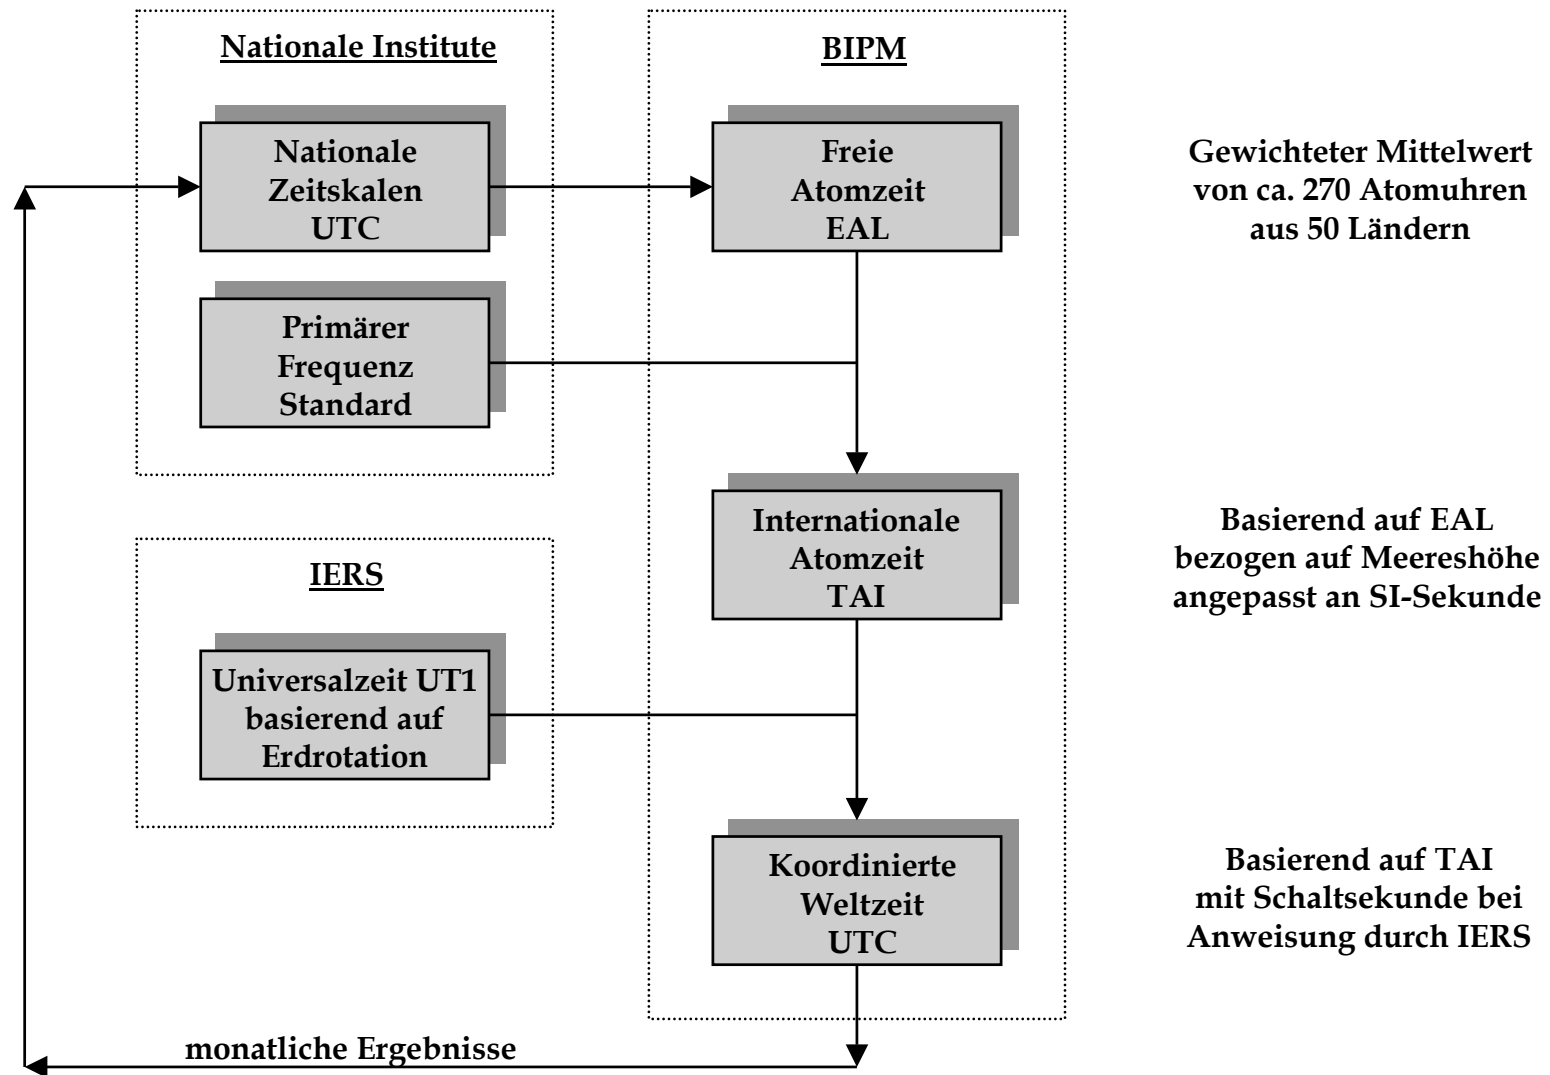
Nationale Institute

BIPM

Nationale Zeitskalen UTC

Freie Atomzeit EAL

Gewichteter Mittelwert von ca. 270 Atomuhren aus 50 Ländern

Primärer Frequenz Standard

Internationale Atomzeit TAI

Basierend auf EAL bezogen auf Meereshöhe angepasst an SI-Sekunde

IERS

Universalzeit UT1 basierend auf Erdrotation

Koordinierte Weltzeit UTC

Basierend auf TAI mit Schaltsekunde bei Anweisung durch IERS

monatliche Ergebnisse